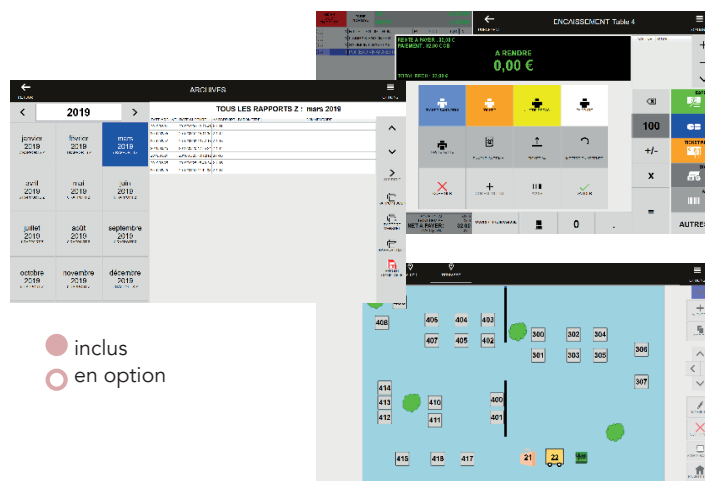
ARCHIVES

2019

janvier 2019

février 2019

mars 2019

avril 2019

mai 2019

juin 2019

juillet 2019

août 2019

septembre 2019

octobre 2019

novembre 2019

décembre 2019

TOUS LES RAPPORTS Z : mars 2019

ENCAISSEMENT Table 4

A RENDRE

0,00 €

100

+/-

x

=

0

.

AUTRES

408 405 404 403 300 302 304 407 405 402 301 303 305 306 307 414 413 410 400 412 411 401 415 418 417 21 22

inclus

en option